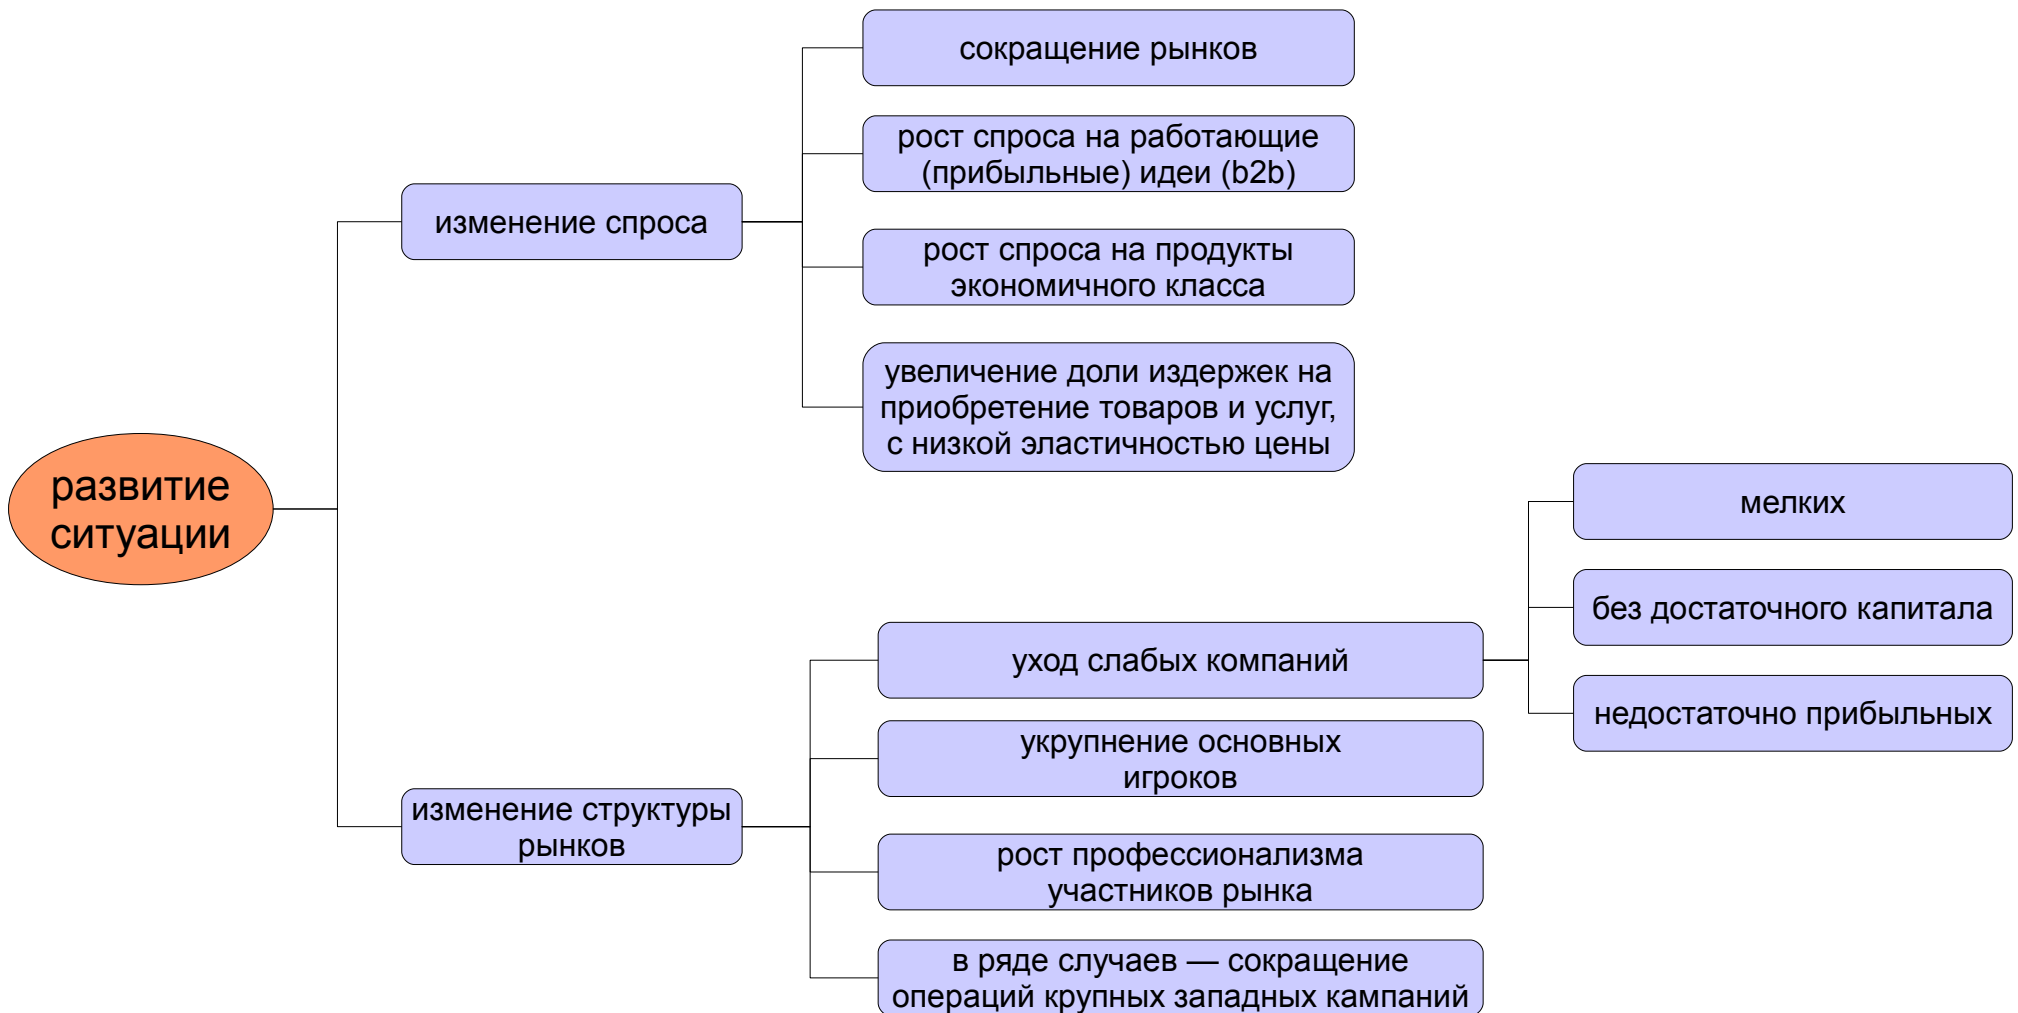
развитие ситуации

изменение спроса

сокращение рынков

рост спроса на работающие (прибыльные) идеи (b2b)

рост спроса на продукты экономичного класса

увеличение доли издержек на приобретение товаров и услуг, с низкой эластичностью цены

изменение структуры рынков

уход слабых компаний

мелких

без достаточного капитала

недостаточно прибыльных

укрупнение основных игроков

рост профессионализма участников рынка

в ряде случаев — сокращение операций крупных западных кампаний